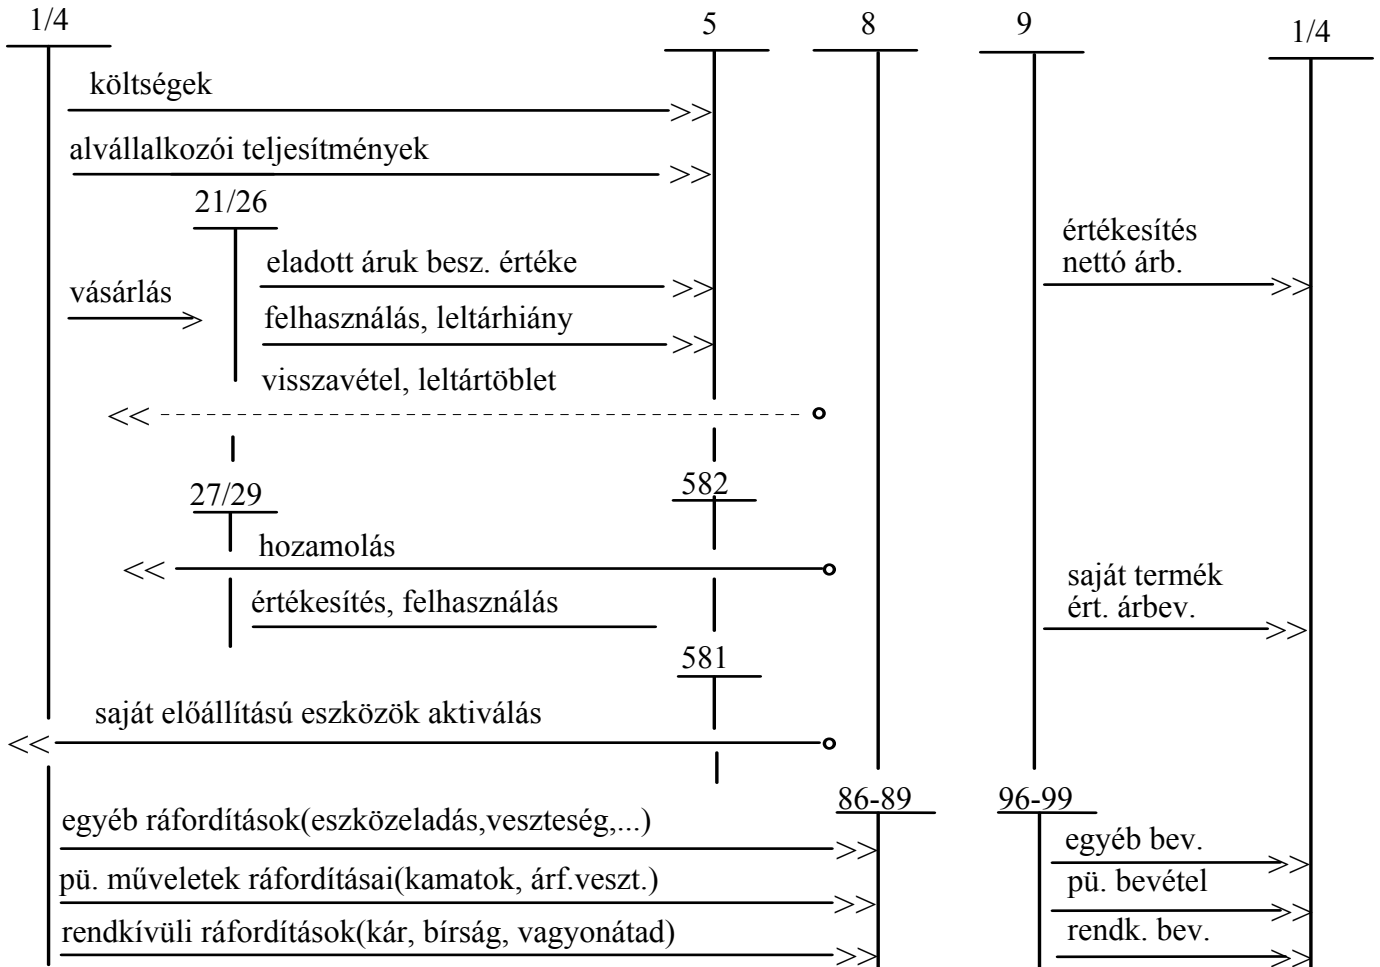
1/4

5

8

9

1/4

költségek

alvállalkozói teljesítmények

21/26

értékesítés nettó árb.

eladott áruk besz. értéke

vásárlás

felhasználás, leltárhiány

visszavétel, leltártöblet

27/29

582

hozamolás

saját termék ért. árbev.

értékesítés, felhasználás

581

saját előállítású eszközök aktiválás

86-89

96-99

egyéb ráfordítások(eszközeladás,veszteség,...)

egyéb bev.

pü. műveletek ráfordításai(kamatok, árf.veszt.)

pü. bevétel

rendkívüli ráfordítások(kár, bírság, vagyonátad)

rendk. bev.